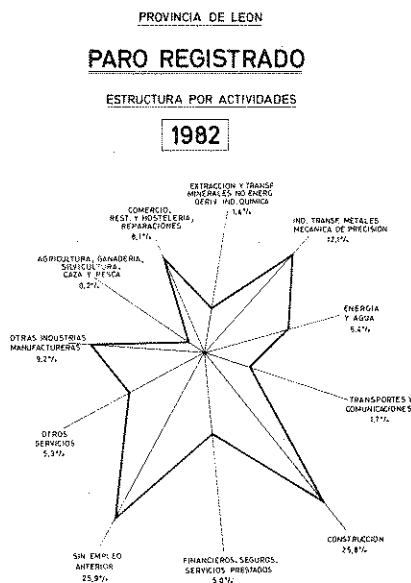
PROVINCIA DE LEON

PARO REGISTRADO

ESTRUCTURA POR ACTIVIDADES

1982

EXTRACCION Y TRANSF. MINERALES NO ENERG. DERIV. IND. QUIMICA 1,4%

IND. TRANSF. METALES MECANICA DE PRECISION 12,3%

ENERGIA Y AGUA 5,4%

TRANSPORTES Y COMUNICACIONES 1,7%

CONSTRUCCION 25,8%

FINANCIEROS, SEGUROS, SERVICIOS PRESTADOS 5,0%

SIN EMPLEO ANTERIOR 25,9%

OTROS SERVICIOS 5,3%

OTRAS INDUSTRIAS MANUFACTURERAS 9,2%

AGRICULTURA, GANADERIA, SILVICULTURA, CAZA Y PESCA 0,2%

COMERCIO, REST. Y HOSTELERIA, REPARACIONES 8,1%